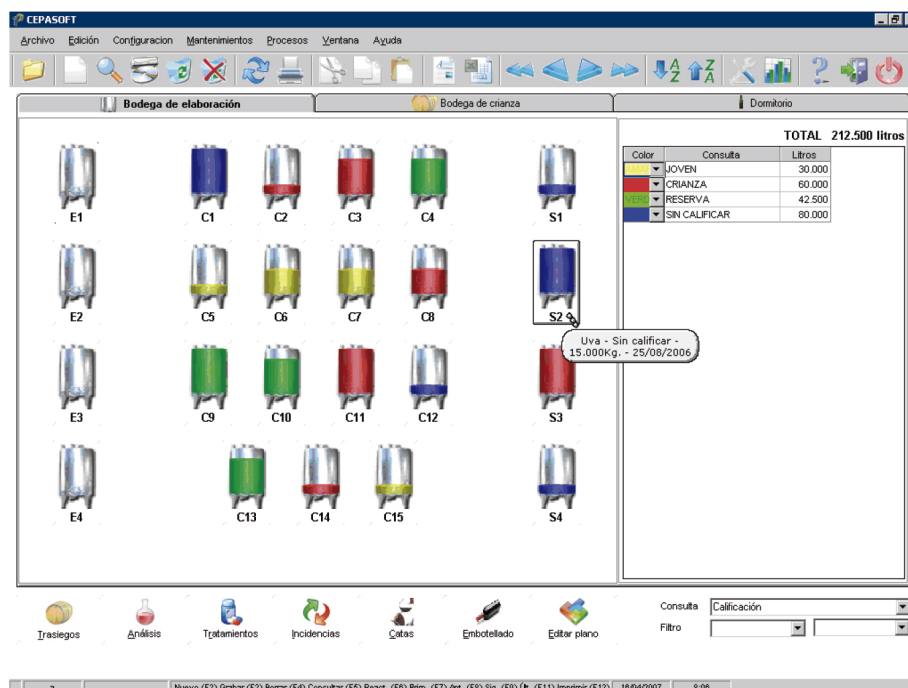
CEPASOFT

Archivo Edición Configuracion Mantenimientos Procesos Ventana Ayuda

Bodega de elaboración Bodega de crianza Dormitorio

E1 C1 C2 C3 C4 S1

E2 C5 C6 C7 C8 S2

Uva - Sin calificar - 15.000Kg. - 25/08/2006

E3 C9 C10 C11 C12 S3

E4 C13 C14 C15 S4

TOTAL 212.500 litros

| Color | Consulta | Litros |
|---|---|---|
| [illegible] | JOVEN | 30.000 |
| | CRIANZA | 60.000 |
| VERD | RESERVA | 42.500 |
| | SIN CALIFICAR | 80.000 |

Trasiegos Análisis Tratamientos Incidencias Catas Embotellado Editar plano

Consulta Calificación

Filtro

Nuevo (F2) Grabar (F3) Borrar (F4) Consultar (F5) Reord. (F6) Prim. (F7) Ant. (F8) Sig. (F9) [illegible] (F11) Imprimir (F12) 18/04/2007 8:06